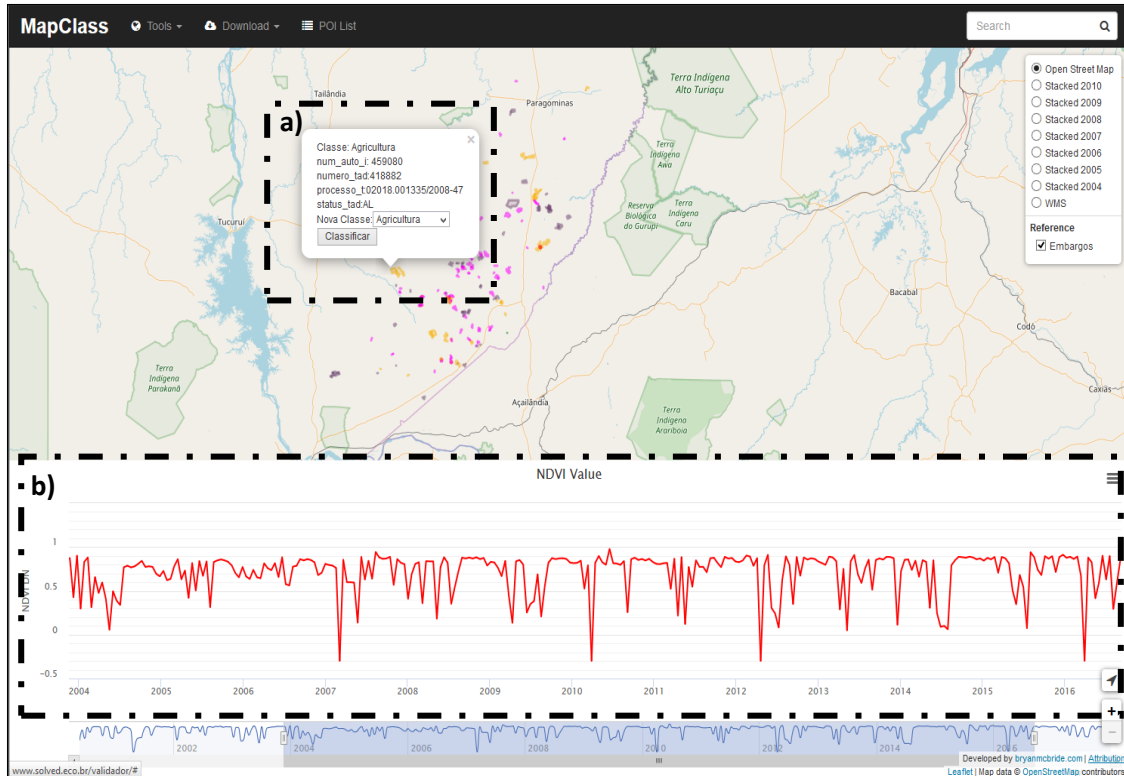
MapClass Tools Download POI List

Search

Open Street Map
Stacked 2010
Stacked 2009
Stacked 2008
Stacked 2007
Stacked 2006
Stacked 2005
Stacked 2004
WMS

Reference
Embargos

a)

Classe: Agricultura
num_auto_i: 459080
numero_tad:418882
processo_t:02018.001335/2008-47
status_tad:AL
Nova Classe: Agricultura
Classificar

Tailândia
Paragominas
Terra Indígena Alto Turiaçu
Terra Indígena Awa
Reserva Biológica do Gurupi
Terra Indígena Caru
Tucuruí
Bacabal
Codó
Terra Indígena Parakanã
Açailândia
Terra Indígena Arariboia
Caxias

b)

NDVI Value

NDVI DN

1
0.5
0
-0.5

2004 2005 2006 2007 2008 2009 2010 2011 2012 2013 2014 2015 2016

2002 2004 2006 2008 2010 2012 2014 2016

Developed by bryanmcbride.com | Attribution
Leaflet | Map data © OpenStreetMap contributors

www.solved.eco.br/validador/#